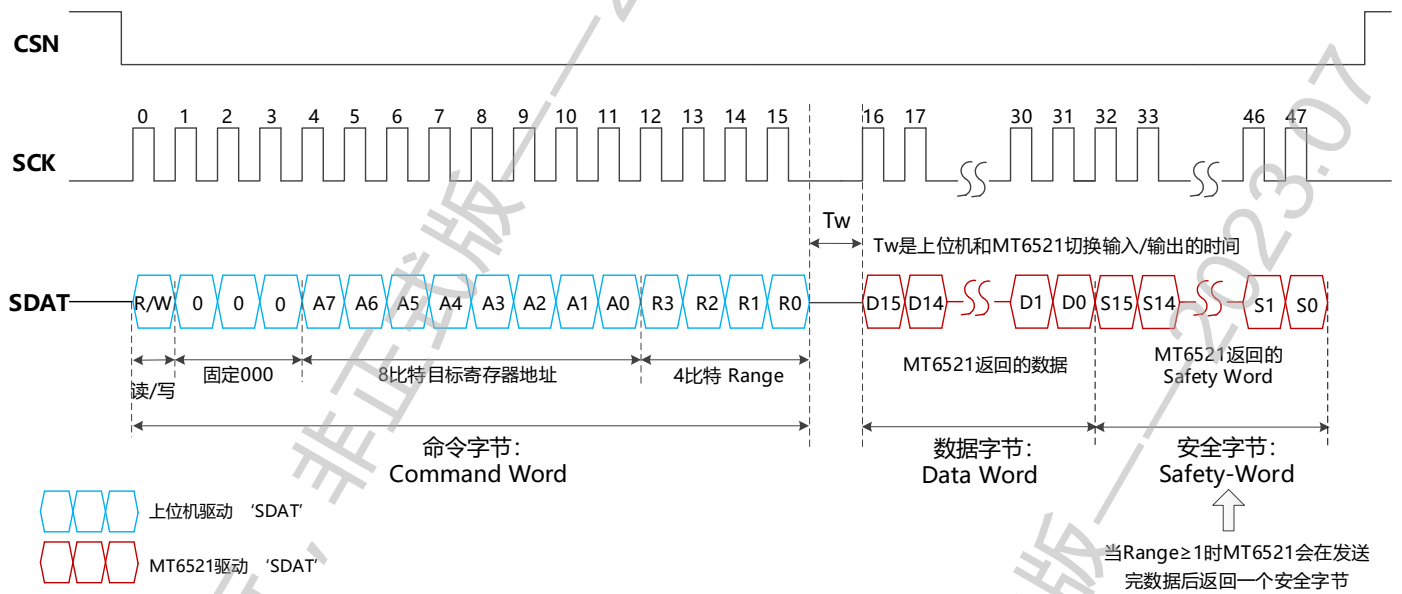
CSN

SCK

0 1 2 3 4 5 6 7 8 9 10 11 12 13 14 15 16 17 30 31 32 33 46 47

Tw

Tw是上位机和MT6521切换输入/输出的时间

SDAT

R/W 0 0 0 A7 A6 A5 A4 A3 A2 A1 A0 R3 R2 R1 R0 D15 D14 D1 D0 S15 S14 S1 S0

读/写

固定000

8比特目标寄存器地址

4比特 Range

MT6521返回的数据

MT6521返回的 Safety Word

命令字节:
Command Word

数据字节:
Data Word

安全字节:
Safety-Word

上位机驱动 'SDAT'

MT6521驱动 'SDAT'

当Range≥1时MT6521会在发送完数据后返回一个安全字节

非正式版—2023.07

非正式版—2023.07